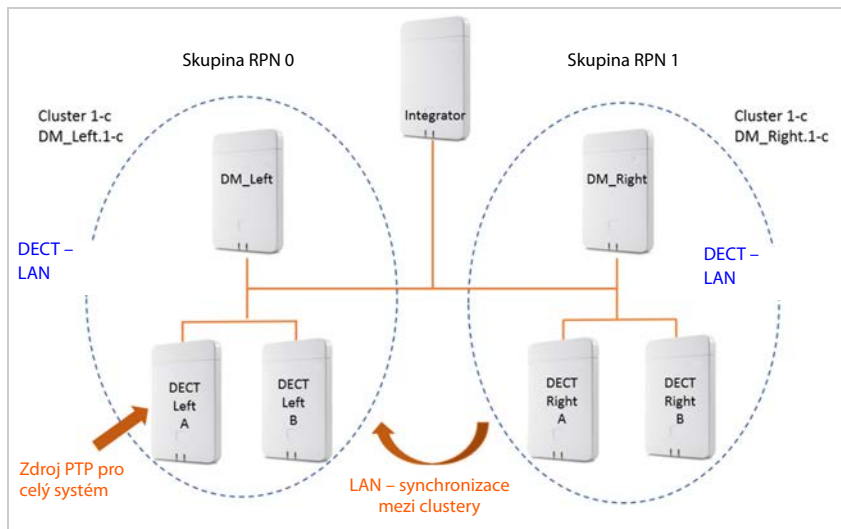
Skupina RPN 0

Integrator

Skupina RPN 1

Cluster 1-c
DM_Left.1-c

Cluster 1-c
DM_Right.1-c

DM_Left

DM_Right

DECT – LAN

DECT – LAN

DECT Left A

DECT Left B

DECT Right A

DECT Right B

Zdroj PTP pro celý systém

LAN – synchronizace mezi clustery